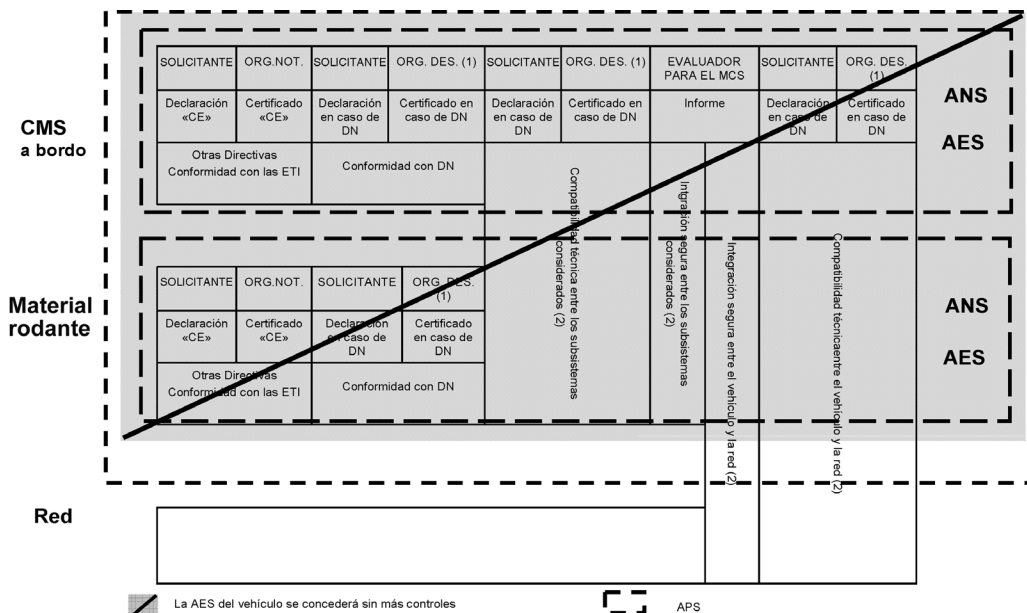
CMS a bordo

| SOLICITANTE | ORG.NOT. | SOLICITANTE | ORG. DES. (1) | SOLICITANTE | ORG. DES. (1) | EVALUADOR PARA EL MCS | SOLICITANTE | ORG. DES. (1) |
|---|---|---|---|---|---|---|---|---|
| Declaración «CE» | Certificado «CE» | Declaración en caso de DN | Certificado en caso de DN | Declaración en caso de DN | Certificado en caso de DN | Informe | Declaración en caso de DN | Certificado en caso de DN |

Otras Directivas Conformidad con las ETI

Conformidad con DN

ANS

AES

Material rodante

| SOLICITANTE | ORG.NOT. | SOLICITANTE | ORG. DES. (1) |
|---|---|---|---|
| Declaración «CE» | Certificado «CE» | Declaración en caso de DN | Certificado en caso de DN |

Otras Directivas Conformidad con las ETI

Conformidad con DN

ANS

AES

Compatibilidad técnica entre los subsistemas considerados (2)

Integración segura entre los subsistemas considerados (2)

Integración segura entre el vehículo y la red (2)

Compatibilidad técnicaentre el vehículo y la red (2)

Red

La AES del vehículo se concederá sin más controles

APS